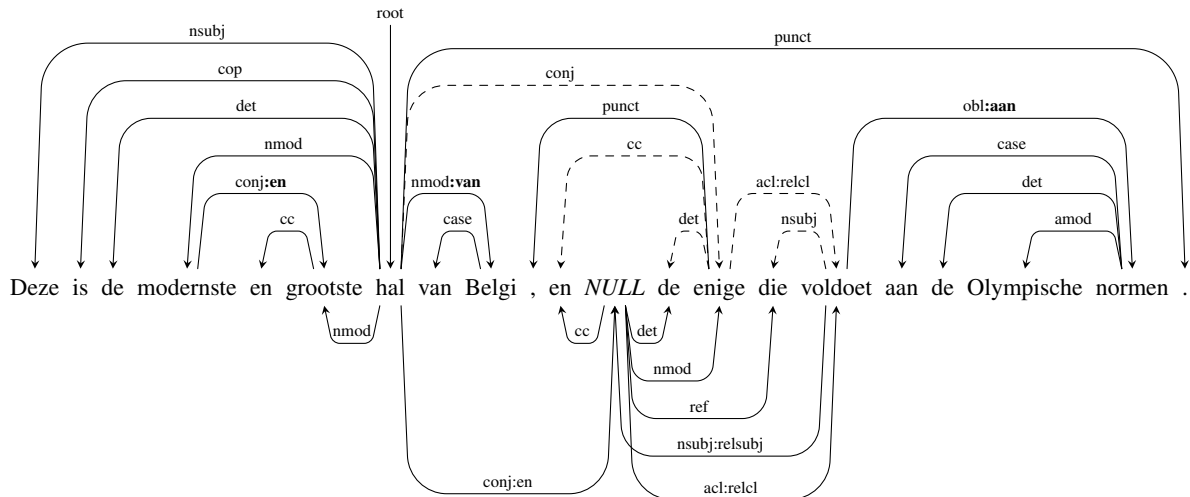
root

nsubj

punct

cop

conj

det

obl:aan

punct

nmod

cc

case

conj:en

nmod:van

acl:relcl

det

cc

case

det

nsubj

amod

Deze is de modernste en grootste hal van Belgi , en *NULL* de enige die voldoet aan de Olympische normen .

nmod

cc

det

nmod

ref

nsubj:relsubj

conj:en

acl:relcl